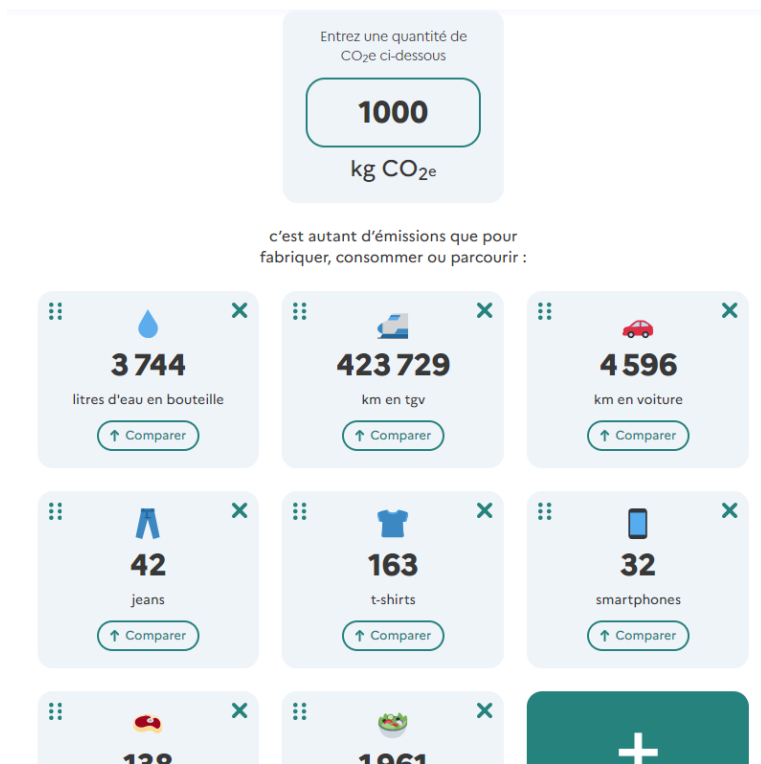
Entrez une quantité de $CO_2e$ ci-dessous

1000

kg $CO_2e$

c'est autant d'émissions que pour fabriquer, consommer ou parcourir :

3 744
litres d'eau en bouteille
↑ Comparer

423 729
km en tgv
↑ Comparer

4 596
km en voiture
↑ Comparer

42
jeans
↑ Comparer

163
t-shirts
↑ Comparer

32
smartphones
↑ Comparer

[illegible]

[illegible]

+